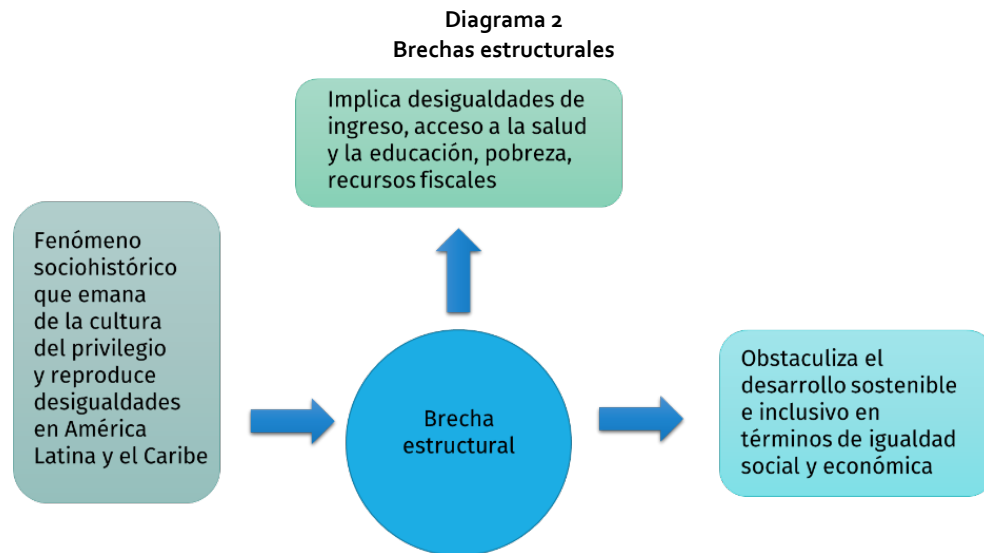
Diagrama 2
Brechas estructurales

Implica desigualdades de ingreso, acceso a la salud y la educación, pobreza, recursos fiscales

Fenómeno sociohistórico que emana de la cultura del privilegio y reproduce desigualdades en América Latina y el Caribe

Brecha estructural

Obstaculiza el desarrollo sostenible e inclusivo en términos de igualdad social y económica